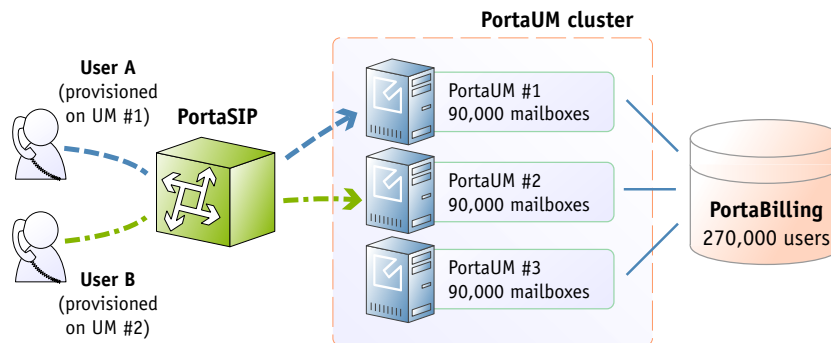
PortaUM cluster

User A
(provisioned on UM #1)

PortaSIP

User B
(provisioned on UM #2)

PortaUM #1
90,000 mailboxes

PortaUM #2
90,000 mailboxes

PortaUM #3
90,000 mailboxes

PortaBilling
270,000 users